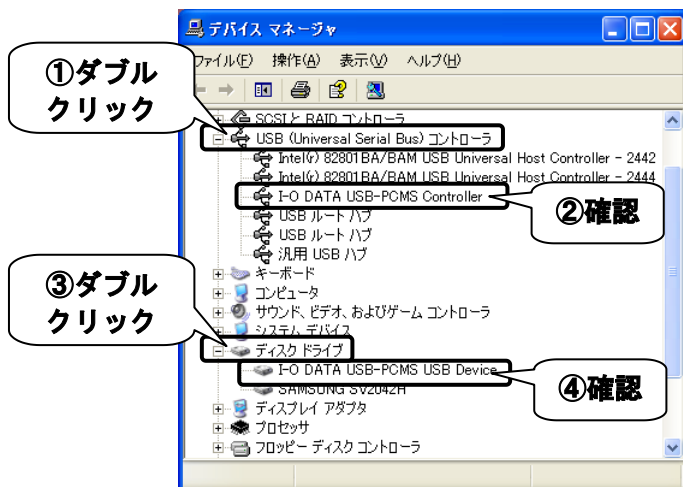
デバイス マネージャ

ファイル(F) 操作(A) 表示(V) ヘルプ(H)

①ダブルクリック

SCSI と RAID コントローラ
USB (Universal Serial Bus) コントローラ
Intel(r) 82801BA/BAM USB Universal Host Controller - 2442
Intel(r) 82801BA/BAM USB Universal Host Controller - 2444
I-O DATA USB-PCMS Controller
USB ルート ハブ
USB ルート ハブ
汎用 USB ハブ

②確認

③ダブルクリック

キーボード
コンピュータ
サウンド、ビデオ、およびゲーム コントローラ
システム デバイス
ディスク ドライブ
I-O DATA USB-PCMS USB Device
SAMSUNG SV2042H

④確認

ディスプレイ アダプタ
プロセッサ
フロッピー ディスク コントローラ